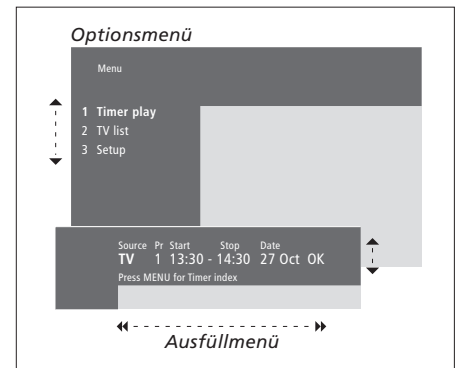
Optionsmenü

Menu

1 Timer play
2 TV list
3 Setup

| Source | Pr | Start | | Stop | Date | |
|---|---|---|---|---|---|---|
| TV | 1 | 13:30 | - | 14:30 | 27 Oct | OK |

Press MENU for Timer index

Ausfüllmenü